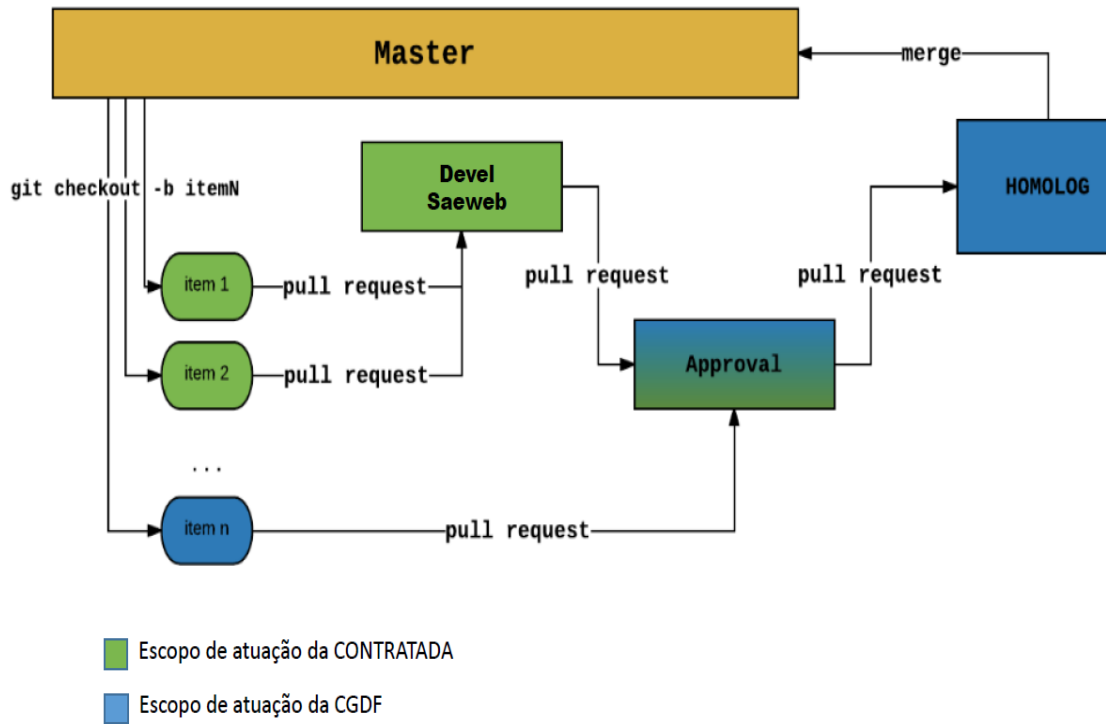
Master

merge

git checkout -b itemN

Devel
Saeweb

HOMOLOG

item 1

pull request

pull request

pull request

item 2

pull request

Approval

...

item n

pull request

Escopo de atuação da CONTRATADA

Escopo de atuação da CGDF